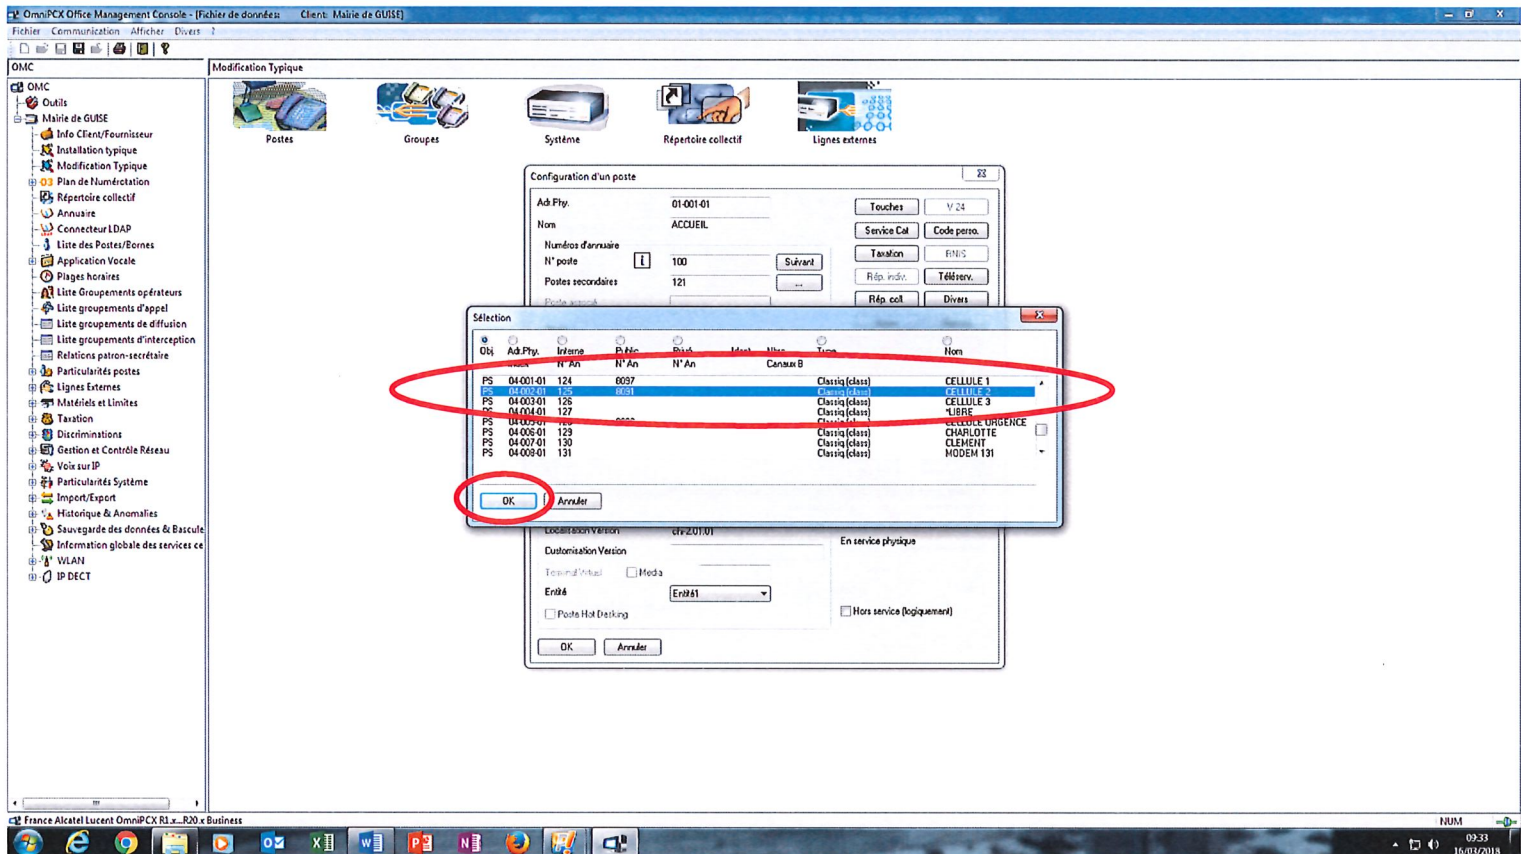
OmniPCX Office Management Console - [Fichier de données: Client: Mairie de GUISE]
Fichier Communication Afficher Divers ?

OMC
OMC
Outils
Mairie de GUISE
Info Client/Fournisseur
Installation typique
Modification Typique
Plan de Numérotation
Répertoire collectif
Annuaire
Connecteur LDAP
Liste des Postes/Bornes
Application Vocale
Plages horaires
Liste Groupements opérateurs
Liste groupements d'appel
Liste groupements de diffusion
Liste groupements d'interception
Relations patron-secrétaire
Particularités postes
Lignes Externes
Matériels et Limites
Taxation
Discriminations
Gestion et Contrôle Réseau
Voix sur IP
Particularités Système
Import/Export
Historique & Anomalies
Sauvegarde des données & Bascule
Information globale des services ce
WLAN
IP DECT

Modification Typique
Postes
Groupes
Système
Répertoire collectif
Lignes externes

Configuration d'un poste
Adr.Phy. 01-001-01
Nom ACCUEIL
Numéros d'annuaire
N° poste 100 Suivant
Postes secondaires 121
Touches V 24
Service Cat Code perso.
Taxation RNIS
Rép. indiv. Téléserv.
Rép. coll Divers

Sélection
Obj Adr.Phy. Interne N° An Public N° An Privé N° An Canaux B Type Nom

| | | | | | |
|---|---|---|---|---|---|
| PS | 04-001-01 | 124 | 8097 | Classiq (class) | CELLULE 1 |
| PS | 04-002-01 | 125 | 8091 | Classiq (class) | CELLULE 2 |
| PS | 04-003-01 | 126 | | Classiq (class) | CELLULE 3 |
| PS | 04-004-01 | 127 | | Classiq (class) | *LIBRE |
| PS | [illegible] | | | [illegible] | CELLULE URGENCE |
| PS | 04-006-01 | 129 | | Classiq (class) | CHARLOTTE |
| PS | 04-007-01 | 130 | | Classiq (class) | CLEMENT |
| PS | 04-008-01 | 131 | | Classiq (class) | MODEM 131 |

OK Annuler

Localisation Version chr.2.01.01
Customisation Version
En service physique
Media
Entité Entité1
Poste Hot Desking
Hors service (logiquement)
OK Annuler

France Alcatel Lucent OmniPCX R1.x...R20.x Business
NUM
09:33
16/03/2018